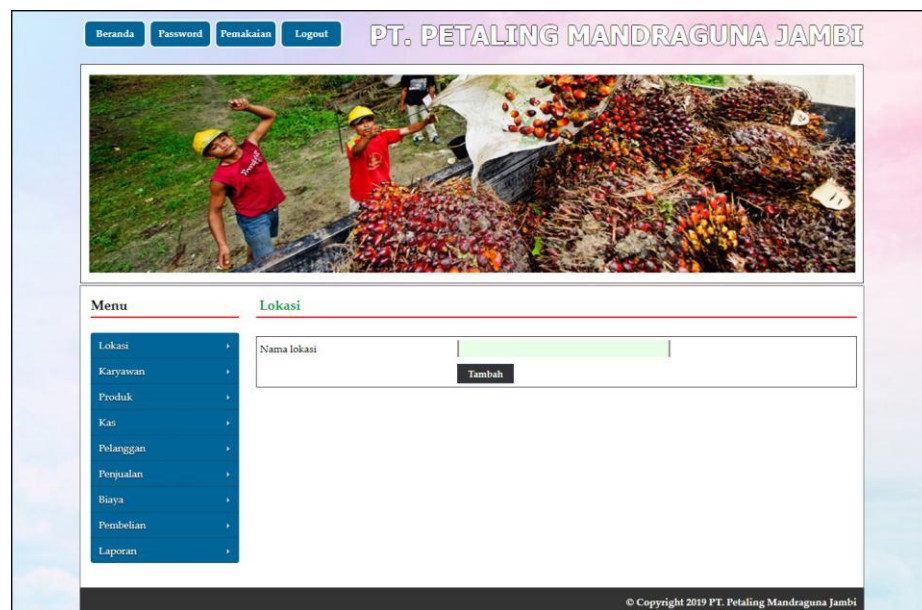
Beranda Password Pemakaian Logout

PT. PETALING MANDRAGUNA JAMBI

Menu

Lokasi
Karyawan
Produk
Kas
Pelanggan
Penjualan
Biaya
Pembelian
Laporan

Lokasi

Nama lokasi

Tambah

© Copyright 2019 PT. Petaling Mandraguna Jambi